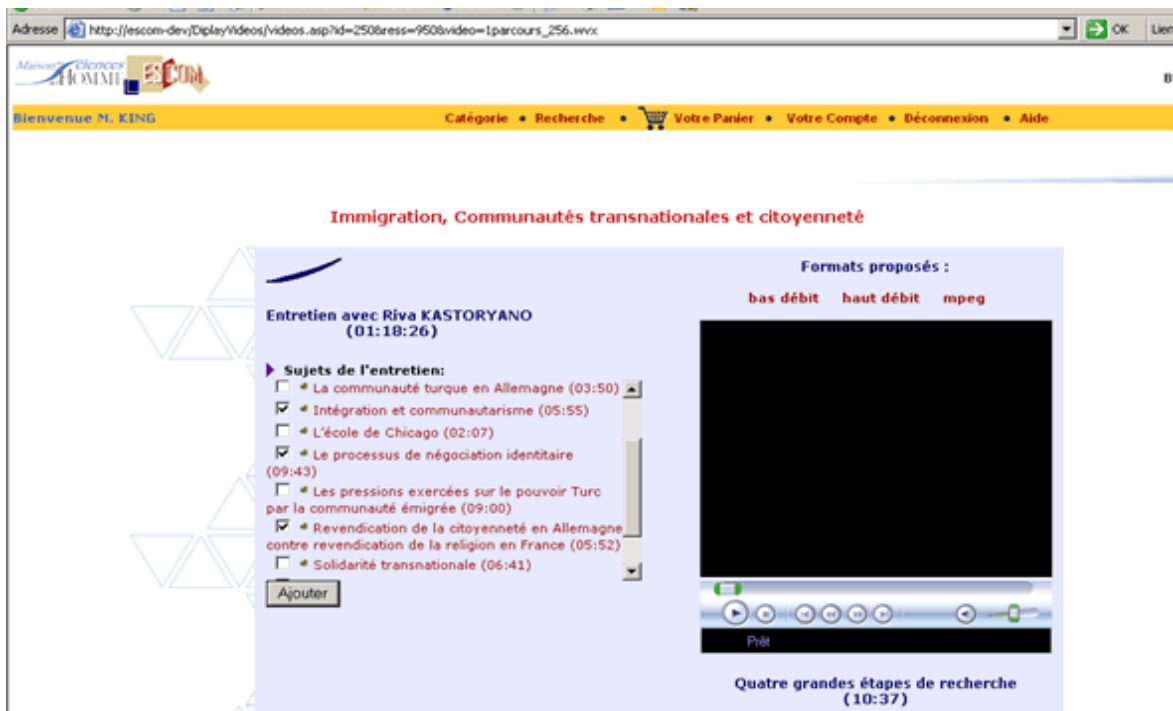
Adresse http://escom-dev/DiplayVideos/videos.asp?id=250&ress=950&video=1parcours_256.wvx

OK

Lien

Maison des Sciences de l'Homme ESCOM

B

Bienvenue M. KING

Catégorie • Recherche • Votre Panier • Votre Compte • Déconnexion • Aide

Immigration, Communautés transnationales et citoyenneté

Formats proposés :

bas débit haut débit mpeg

Entretien avec Riva KASTORYANO (01:18:26)

Sujets de l'entretien:

La communauté turque en Allemagne (03:50)

Intégration et communautarisme (05:55)

L'école de Chicago (02:07)

Le processus de négociation identitaire (09:43)

Les pressions exercées sur le pouvoir Turc par la communauté émigrée (09:00)

Revendication de la citoyenneté en Allemagne contre revendication de la religion en France (05:52)

Solidarité transnationale (06:41)

Ajouter

Prêt

Quatre grandes étapes de recherche (10:37)